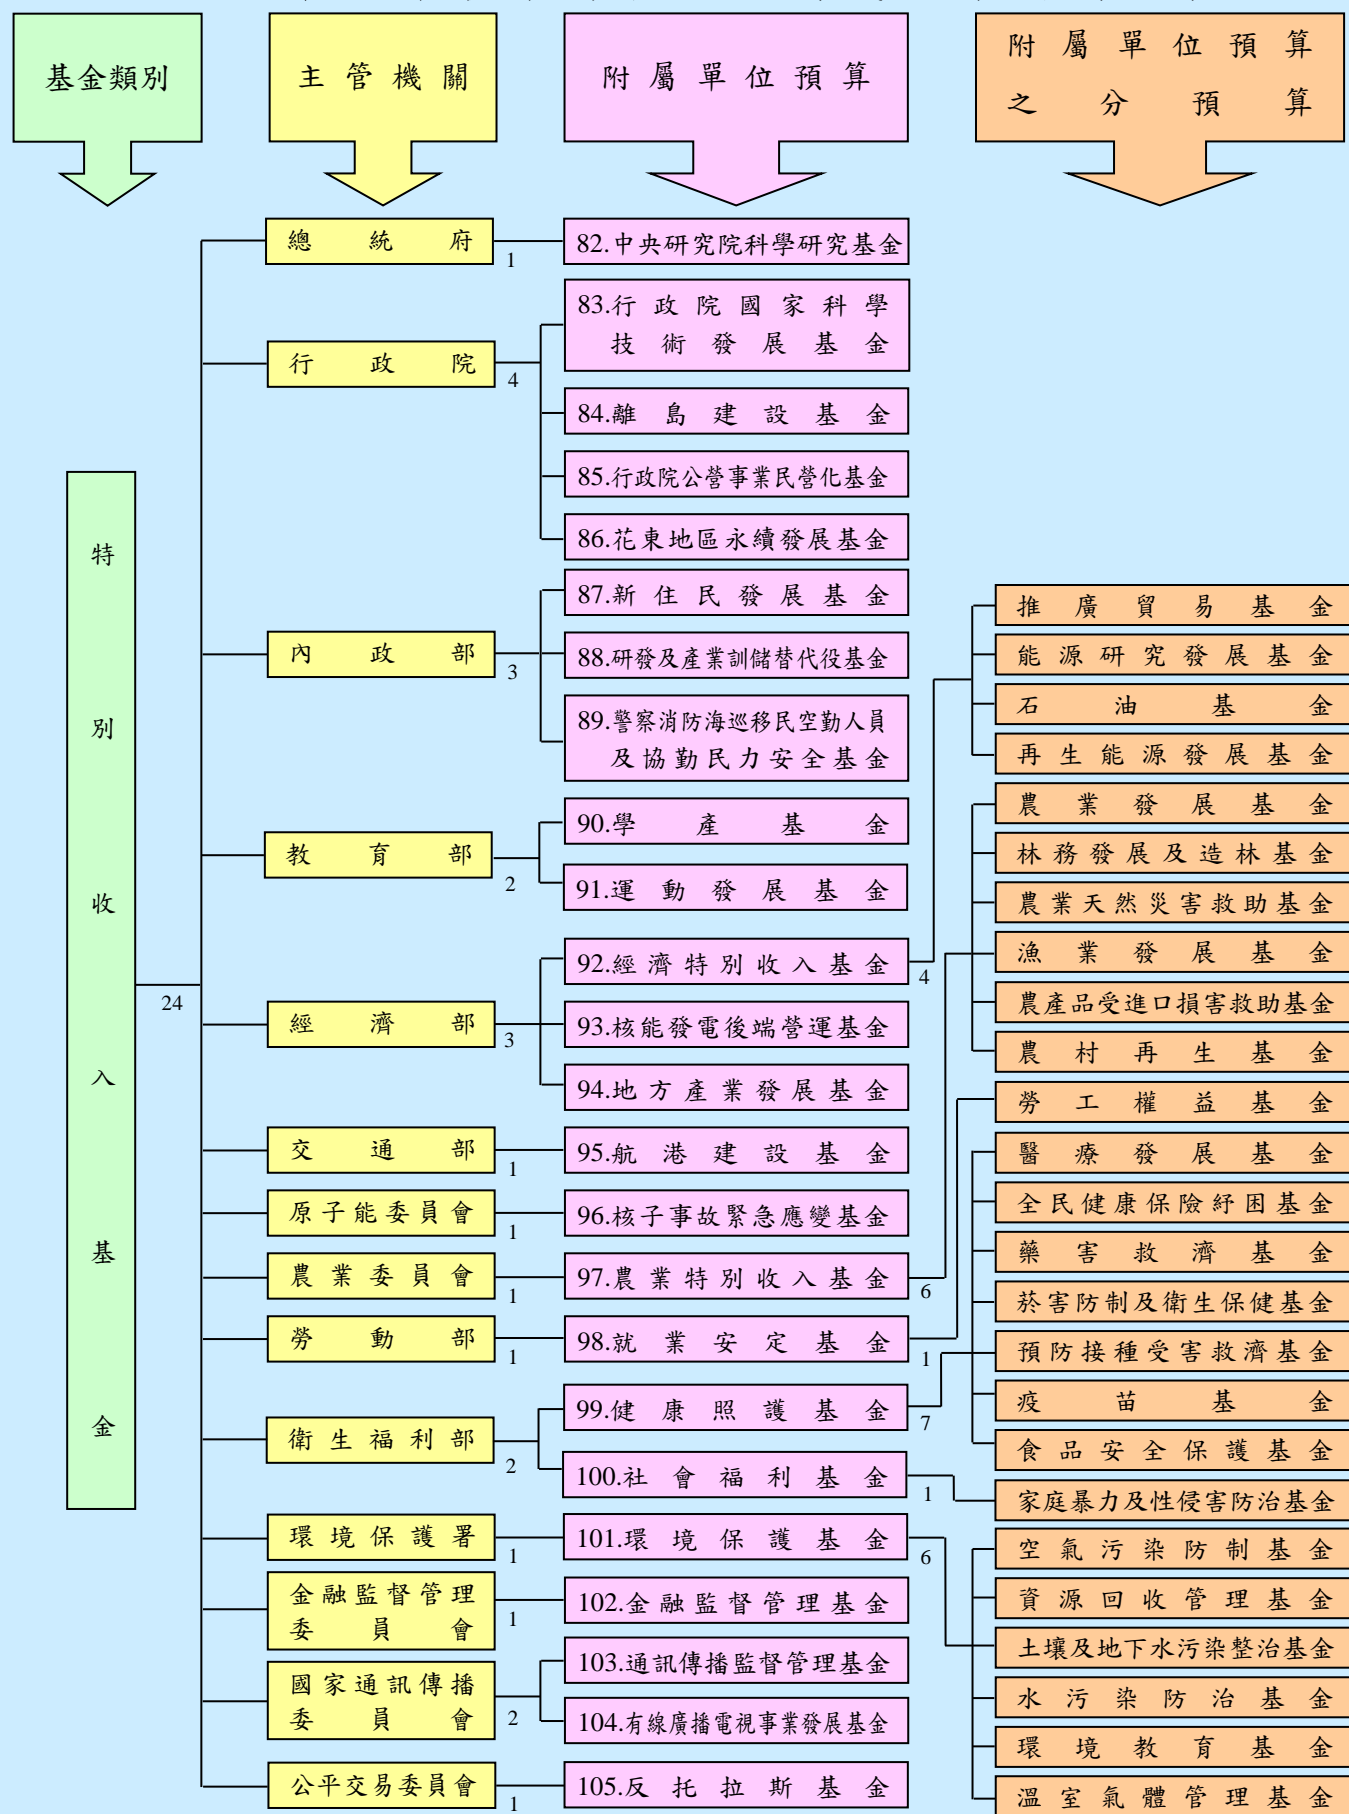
基金類別

主管機關

附屬單位預算

附屬單位預算之分預算

特別收入基金

24

總統府 1
82.中央研究院科學研究基金

行政院 4
83.行政院國家科學技術發展基金
84.離島建設基金
85.行政院公營事業民營化基金
86.花東地區永續發展基金

內政部 3
87.新住民發展基金
88.研發及產業訓儲替代役基金
89.警察消防海巡移民空勤人員及協勤民力安全基金

教育部 2
90.學產基金
91.運動發展基金

經濟部 3
92.經濟特別收入基金 4
93.核能發電後端營運基金
94.地方產業發展基金

推廣貿易基金
能源研究發展基金
石油基金
再生能源發展基金

交通部 1
95.航港建設基金

原子能委員會 1
96.核子事故緊急應變基金

農業委員會 1
97.農業特別收入基金 6

農業發展基金
林務發展及造林基金
農業天然災害救助基金
漁業發展基金
農產品受進口損害救助基金
農村再生基金

勞動部 1
98.就業安定基金 1

勞工權益基金

衛生福利部 2
99.健康照護基金 7
100.社會福利基金 1

醫療發展基金
全民健康保險紓困基金
藥害救濟基金
菸害防制及衛生保健基金
預防接種受害救濟基金
疫苗基金
食品安全保護基金
家庭暴力及性侵害防治基金

環境保護署 1
101.環境保護基金 6

空氣污染防制基金
資源回收管理基金
土壤及地下水污染整治基金
水污染防治基金
環境教育基金
溫室氣體管理基金

金融監督管理委員會 1
102.金融監督管理基金

國家通訊傳播委員會 2
103.通訊傳播監督管理基金
104.有線廣播電視事業發展基金

公平交易委員會 1
105.反托拉斯基金